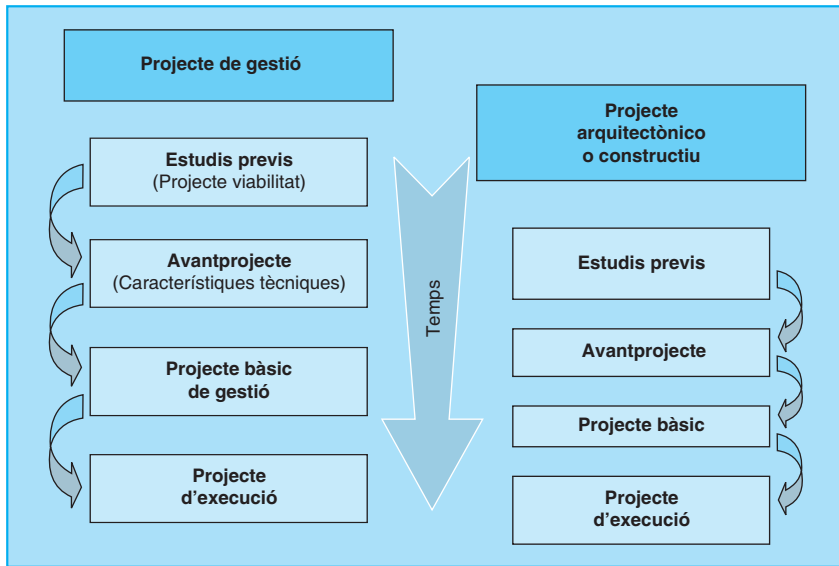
Projecte de gestió

Estudis previs
(Projecte viabilitat)

Avantprojecte
(Característiques tècniques)

Projecte bàsic
de gestió

Projecte
d’execució

Temps

Projecte
arquitectònico
o constructiu

Estudis previs

Avantprojecte

Projecte bàsic

Projecte
d’execució